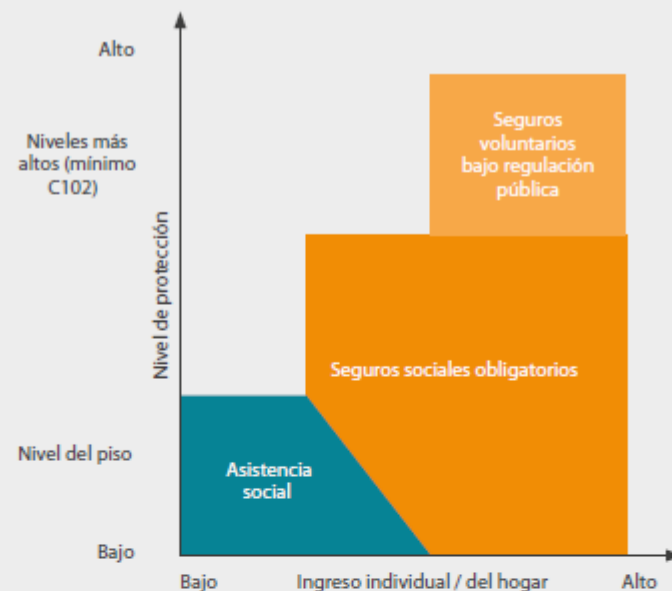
Alto

Niveles más altos (mínimo C102)

Nivel del piso

Bajo

Nivel de protección

Seguros voluntarios bajo regulación pública

Seguros sociales obligatorios

Asistencia social

Bajo

Ingreso individual / del hogar

Alto